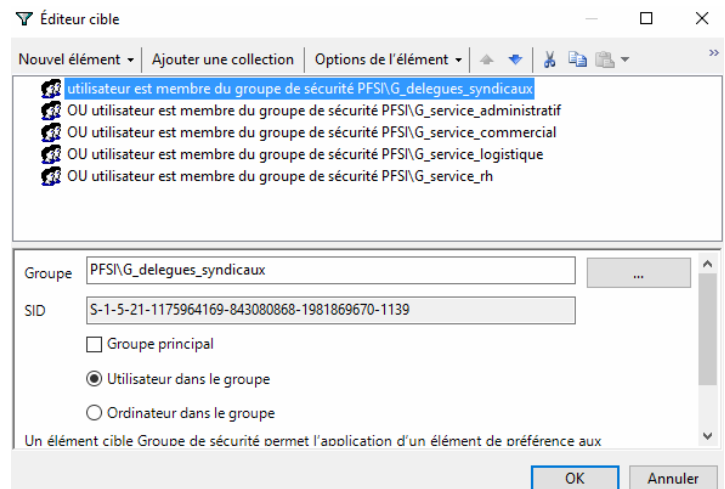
Éditeur cible

Nouvel élément ▾ | Ajouter une collection | Options de l'élément ▾

utilisateur est membre du groupe de sécurité PFSI\G_delegues_syndicaux
OU utilisateur est membre du groupe de sécurité PFSI\G_service_administratif
OU utilisateur est membre du groupe de sécurité PFSI\G_service_commercial
OU utilisateur est membre du groupe de sécurité PFSI\G_service_logistique
OU utilisateur est membre du groupe de sécurité PFSI\G_service_rh

Groupe PFSI\G_delegues_syndicaux ...

SID S-1-5-21-1175964169-843080868-1981869670-1139

Groupe principal

Utilisateur dans le groupe

Ordinateur dans le groupe

Un élément cible Groupe de sécurité permet l'application d'un élément de préférence aux

OK Annuler